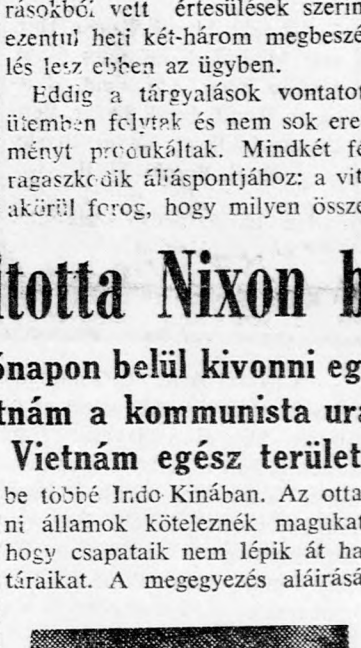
rásokból vett értesülések szerin ezentúl heti két-három megbeszé lés lesz ebben az ügyben.

Eddig a tárgyalások vontatot ütemben folytak és nem sok ere ményt produkáltak. Mindkét fé ragaszkodik álláspontjához: a vit akörül forog, hogy milyen össze

ította Nixon b

napon belül kivonni eg tnám a kommunista ur Vietnám egész terület

be többé Indo Kinában. Az otta ni államok köteleznék magukat hogy csapataik nem lépik át ha táraikat. A megegyezés aláírásá